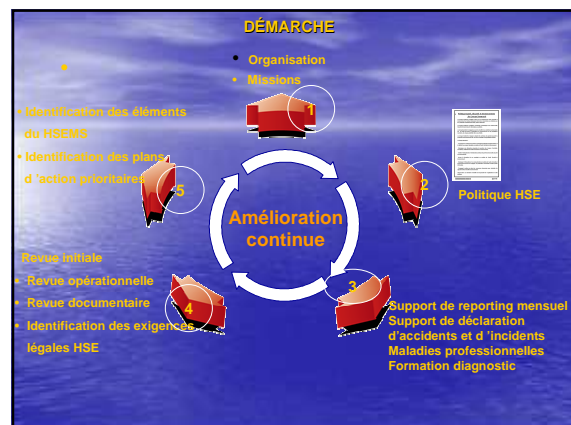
DÉMARCHE

•

• Organisation
• Missions

• Identification des éléments du HSEMS
• Identification des plans d 'action prioritaires

1

2

Politique HSE

5

Amélioration continue

Revue initiale
• Revue opérationnelle
• Revue documentaire
• Identification des exigences légales HSE

4

3

Support de reporting mensuel
Support de déclaration d'accidents et d 'incidents
Maladies professionnelles
Formation diagnostic